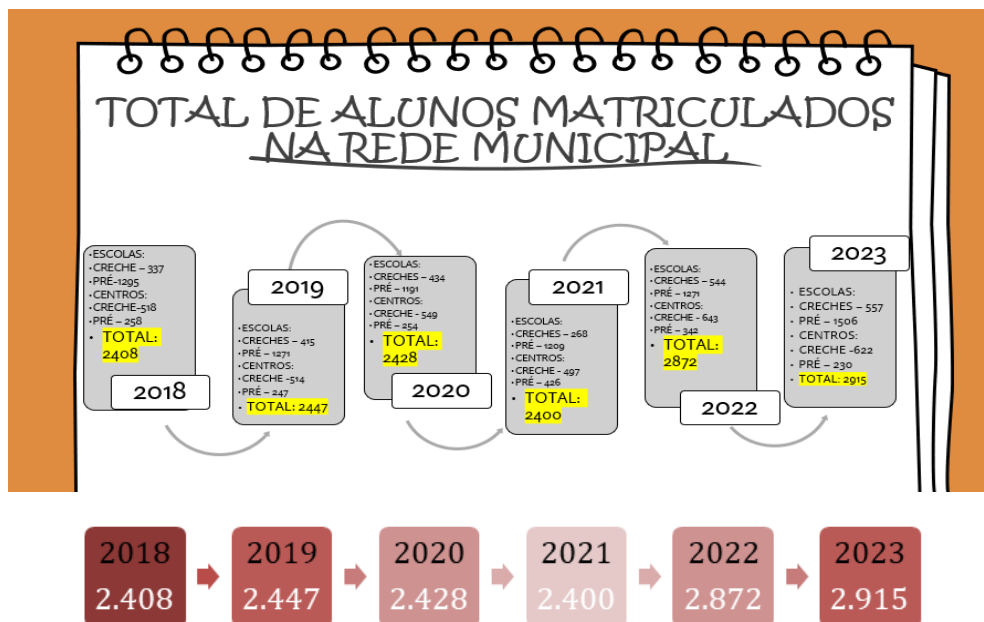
TOTAL DE ALUNOS MATRICULADOS NA REDE MUNICIPAL

•ESCOLAS:
•CRECHE – 337
•PRÉ-1295
•CENTROS:
•CRECHE-518
•PRÉ – 258
• TOTAL: 2408

2018

2019

•ESCOLAS:
•CRECHES – 415
•PRÉ – 1271
•CENTROS:
•CRECHE -514
•PRÉ – 247
• TOTAL: 2447

•ESCOLAS:
•CRECHES – 434
•PRÉ – 1191
•CENTROS:
•CRECHE – 549
•PRÉ – 254
• TOTAL: 2428

2020

2021

•ESCOLAS:
•CRECHES – 268
•PRÉ – 1209
•CENTROS:
•CRECHE – 497
•PRÉ – 426
• TOTAL: 2400

•ESCOLAS:
•CRECHES – 544
•PRÉ – 1271
•CENTROS:
•CRECHE – 643
•PRÉ – 342
• TOTAL: 2872

2022

2023

• ESCOLAS:
• CRECHES – 557
• PRÉ – 1506
• CENTROS:
• CRECHE -622
• PRÉ – 230
• TOTAL: 2915

2018 2.408
2019 2.447
2020 2.428
2021 2.400
2022 2.872
2023 2.915